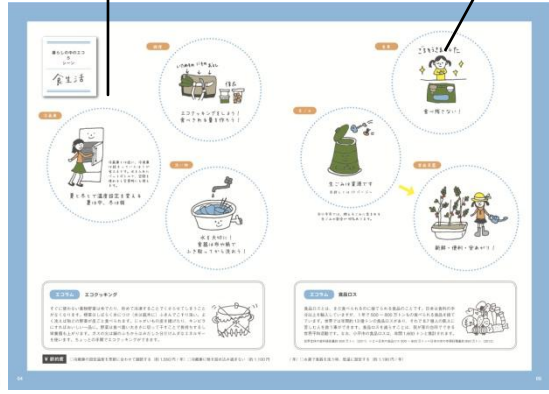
暮らしの中のエコ
を
シーンで
食生活

エコクッキングでしよう!
食べ切れる量を作ろう!

ごちそうさまでした

食べ残さない!

置き方をして温度設定を変える
扉は早く閉める

野菜を洗う時は
容器に水を張って
少し流して洗おう

生ごみは資源です

節約・便利・安全だよ!

エコラム　エコクッキング

エコラム　食品ロス

64

65